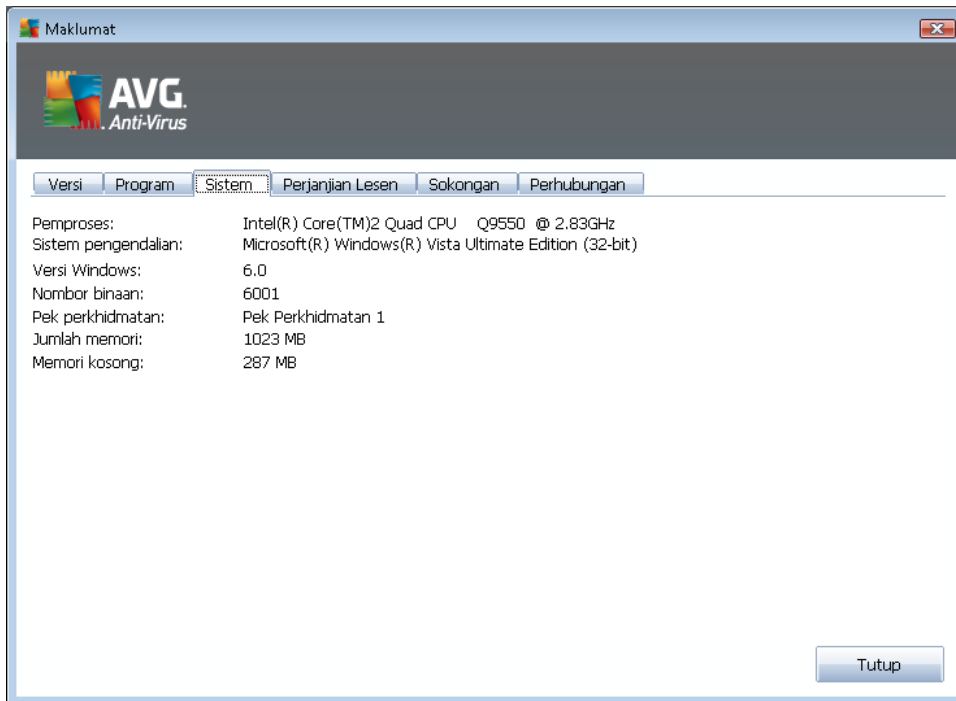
Maklumat

AVG. Anti-Virus

Versi | Program | Sistem | Perjanjian Lesen | Sokongan | Perhubungan

| | |
|---|---|
| Pemproses: | Intel(R) Core(TM)2 Quad CPU Q9550 @ 2.83GHz |
| Sistem pengendalian: | Microsoft(R) Windows(R) Vista Ultimate Edition (32-bit) |
| Versi Windows: | 6.0 |
| Nombor binaan: | 6001 |
| Pek perkhidmatan: | Pek Perkhidmatan 1 |
| Jumlah memori: | 1023 MB |
| Memori kosong: | 287 MB |

Tutup